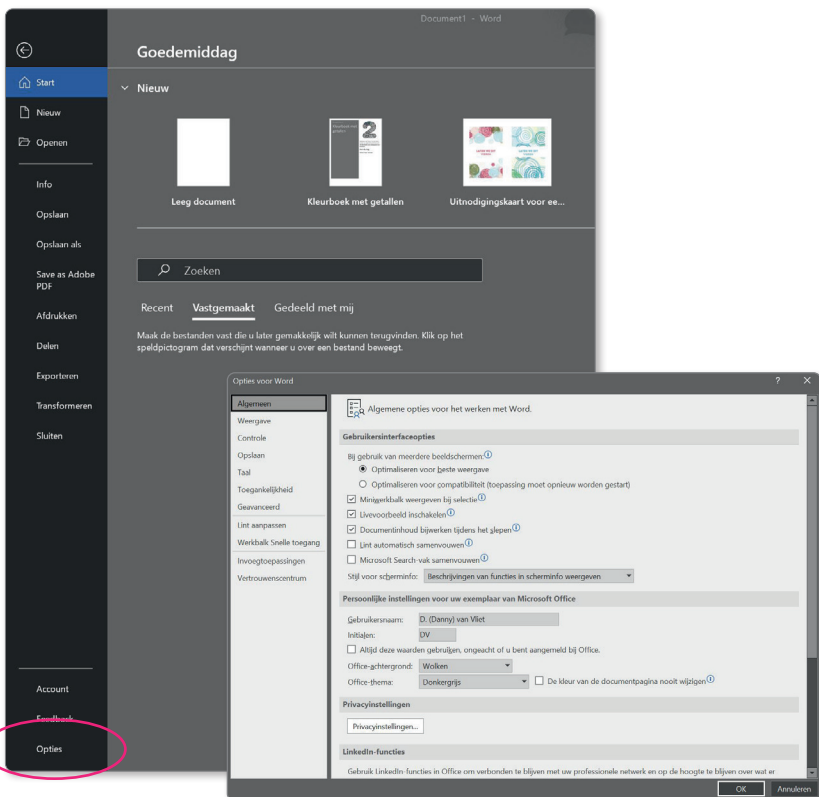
Document1 - Word

Start
Nieuw
Openen
Info
Opslaan
Opslaan als
Save as Adobe PDF
Afdrukken
Delen
Exporteren
Transformeren
Sluiten
Account
Feedback
Opties

Goedemiddag

Nieuw

Leeg document
Kleurboek met getallen
Uitnodigingskaart voor ee...

Zoeken

Recent Vastgemaakt Gedeeld met mij

Maak de bestanden vast die u later gemakkelijk wilt kunnen terugvinden. Klik op het speldpictogram dat verschijnt wanneer u over een bestand beweegt.

Opties voor Word ? ✕

Algemeen
Weergave
Controle
Opslaan
Taal
Toegankelijkheid
Geavanceerd
Lint aanpassen
Werkbalk Snelle toegang
Invoegtoepassingen
Vertrouwenscentrum

Algemene opties voor het werken met Word.

Gebruikersinterfaceopties

Bij gebruik van meerdere beeldschermen
Optimaliseren voor beste weergave
Optimaliseren voor compatibiliteit (toepassing moet opnieuw worden gestart)
Minwerkbalk weergeven bij selectie
Livevoorbeeld inschakelen
Documentinhoud bijwerken tijdens het slepen
Lint automatisch samenvouwen
Microsoft Search-vak samenvouwen
Stijl voor scherminfo: Beschrijvingen van functies in scherminfo weergeven

Persoonlijke instellingen voor uw exemplaar van Microsoft Office

Gebruikersnaam: D. (Danny) van Vliet
Initialen: DV
Altijd deze waarden gebruiken, ongeacht of u bent aangemeld bij Office.
Office-achtergrond: Wolken
Office-thema: Donkergrijs
De kleur van de documentpagina nooit wijzigen

Privacyinstellingen

Privacyinstellingen...

LinkedIn-functies

Gebruik LinkedIn-functies in Office om verbonden te blijven met uw professionele netwerk en op de hoogte te blijven over wat er

OK Annuleren